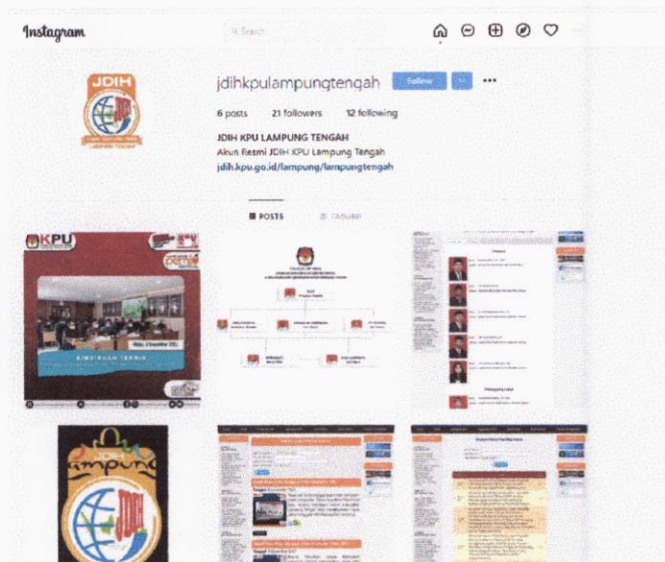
Instagram

Search

jdihkpulampungtengah Follow

6 posts 21 followers 12 following

JDIH KPU LAMPUNG TENGAH
Akun Resmi JDIH KPU Lampung Tengah
jdih.kpu.go.id/lampung/lampungtengah

POSTS TAGGED

JDIH

KPU

BIMBINGAN TEKNIS

JDIH
Lampung

JDIH